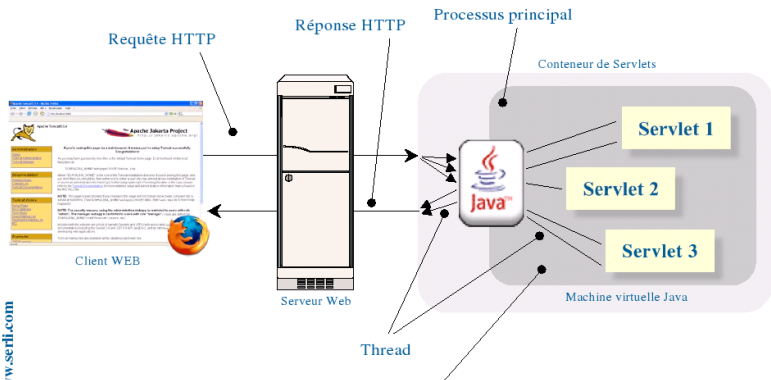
Requête HTTP

Réponse HTTP

Processus principal

Conteneur de Servlets

Servlet 1

Servlet 2

Servlet 3

Java

Apache Jakarta Project

Client WEB

Serveur Web

Machine virtuelle Java

Thread

www.serli.com